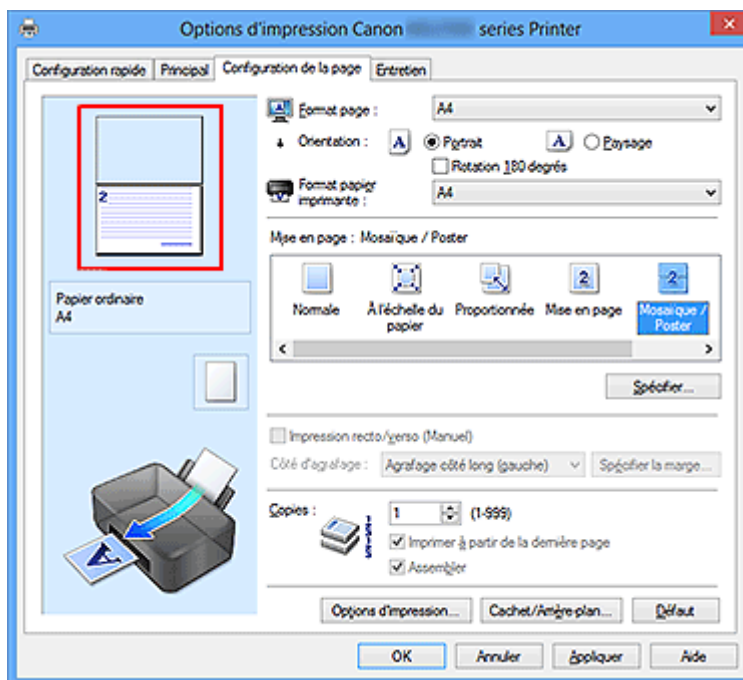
Options d'impression Canon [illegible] series Printer

Configuration rapide | Principal | Configuration de la page | Entretien

Format page : A4

Orientation : Portrait Paysage

Rotation 180 degrés

Format papier imprimante : A4

Mise en page : Mosaïque / Poster

Normale | À l'échelle du papier | Proportionnée | Mise en page | Mosaïque / Poster

Spécifier...

Papier ordinaire
A4

Impression recto/verso (Manuel)

Côté d'agrafage : Agrafage côté long (gauche) | Spécifier la marge...

Copies : 1 (1-999)

Imprimer à partir de la dernière page

Assembler

Options d'impression... | Cachet/Arrière-plan... | Défaut

OK | Annuler | Appliquer | Aide